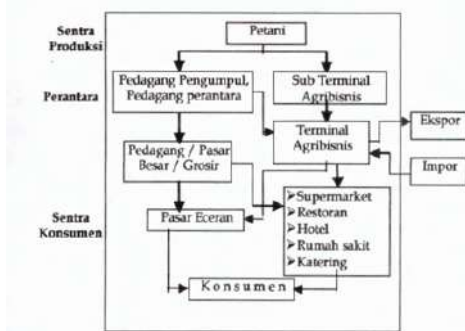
Sentra Produksi

Perantara

Sentra Konsumen

Petani

Pedagang Pengumpul, Pedagang perantara

Sub Terminal Agribisnis

Terminal Agribisnis

Ekspor

Impor

Pedagang / Pasar Besar / Grosir

Pasar Eceran

➢Supermarket
➢Restoran
➢Hotel
➢Rumah sakit
➢Katering

Konsumen